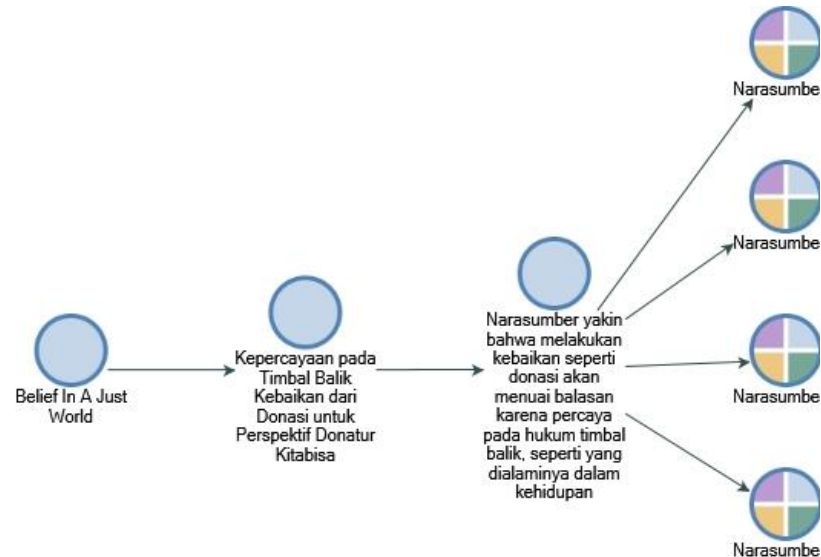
Belief In A Just World

Kepercayaan pada Timbal Balik Kebaikan dari Donasi untuk Perspektif Donatur Kitabisa

Narasumber yakin bahwa melakukan kebaikan seperti donasi akan menuai balasan karena percaya pada hukum timbal balik, seperti yang dialaminya dalam kehidupan

Narasumbe

Narasumbe

Narasumbe

Narasumbe